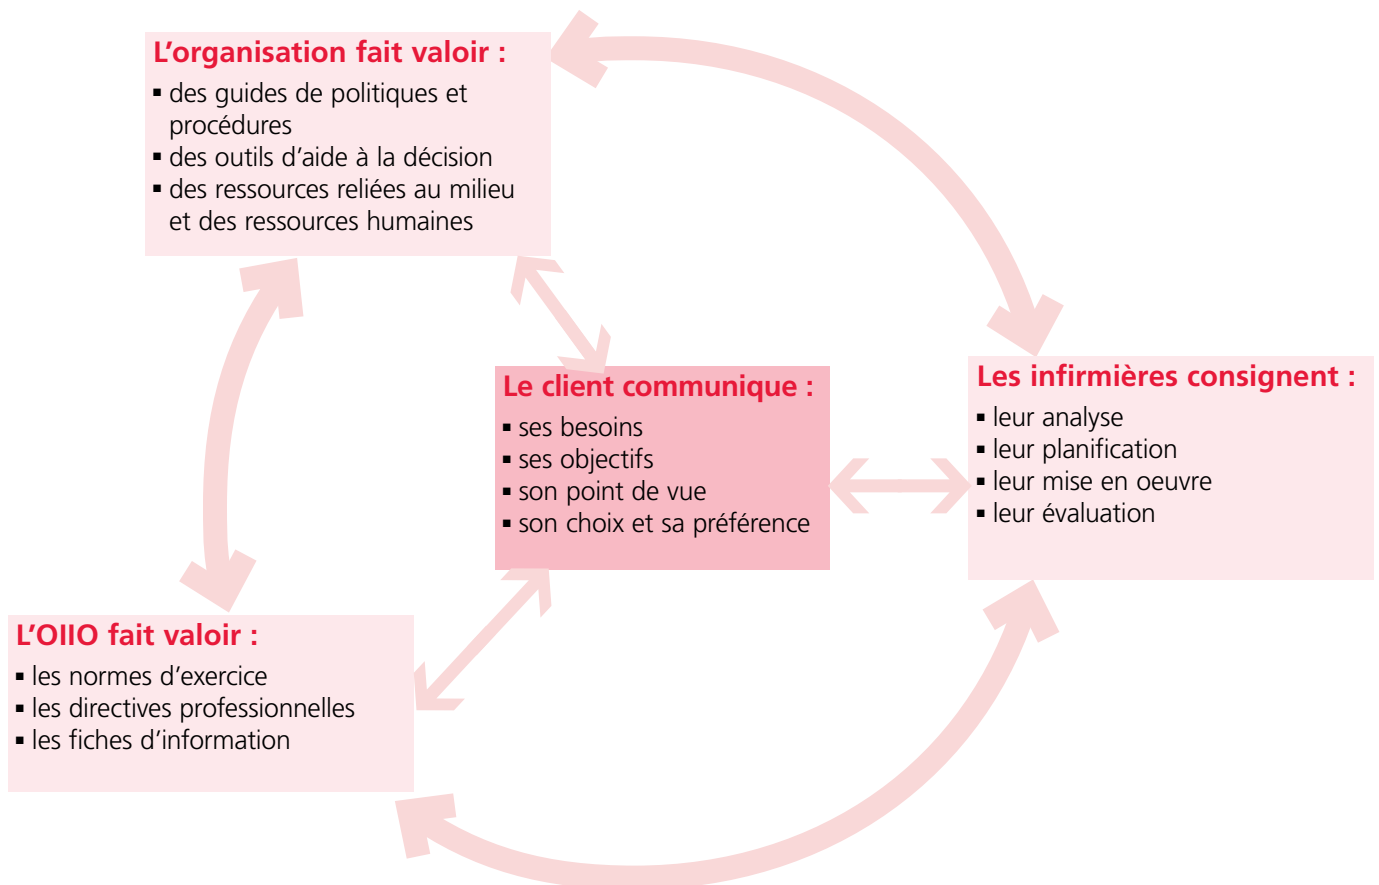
L'organisation fait valoir :
▪ des guides de politiques et procédures
▪ des outils d'aide à la décision
▪ des ressources reliées au milieu et des ressources humaines

Le client communique :
▪ ses besoins
▪ ses objectifs
▪ son point de vue
▪ son choix et sa préférence

Les infirmières consignent :
▪ leur analyse
▪ leur planification
▪ leur mise en oeuvre
▪ leur évaluation

L'OIIO fait valoir :
▪ les normes d'exercice
▪ les directives professionnelles
▪ les fiches d'information